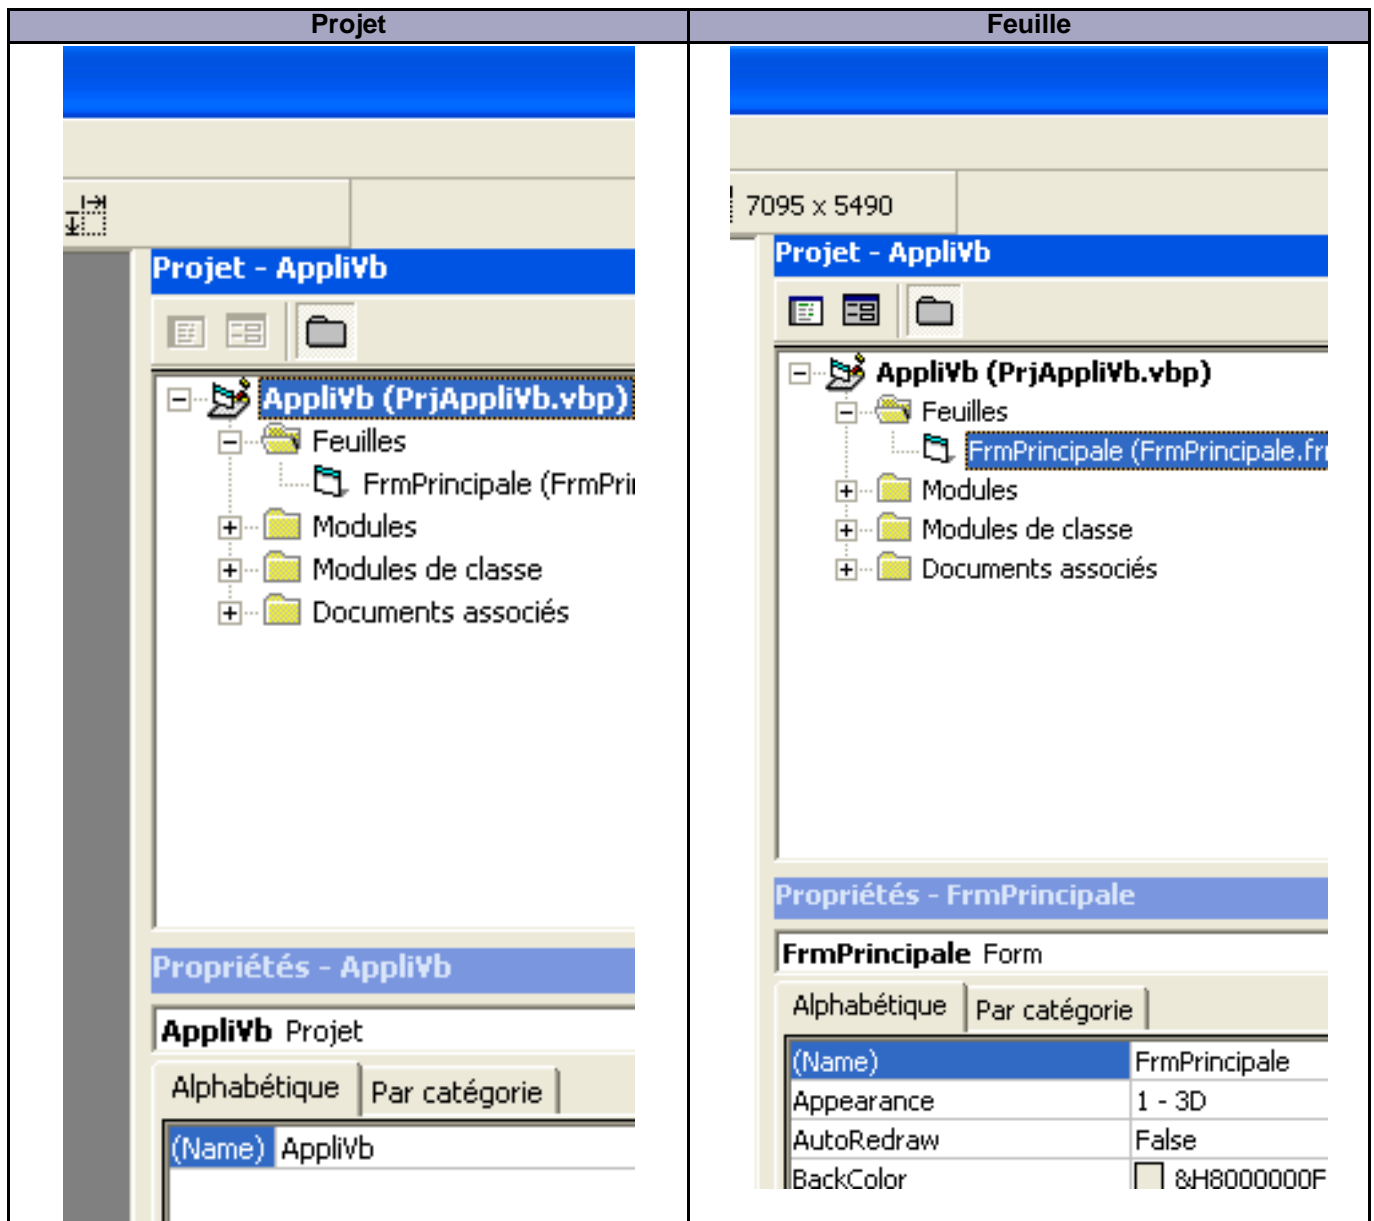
| Projet | Feuille |
|---|---|
| Projet - AppliVb<br>AppliVb (PrjAppliVb.vbp)<br>Feuilles<br>FrmPrincipale (FrmPri<br>Modules<br>Modules de classe<br>Documents associés<br>Propriétés - AppliVb<br>AppliVb Projet<br>Alphabétique Par catégorie<br>(Name) AppliVb | 7095 x 5490<br>Projet - AppliVb<br>AppliVb (PrjAppliVb.vbp)<br>Feuilles<br>FrmPrincipale (FrmPrincipale.fr<br>Modules<br>Modules de classe<br>Documents associés<br>Propriétés - FrmPrincipale<br>FrmPrincipale Form<br>Alphabétique Par catégorie<br>(Name) FrmPrincipale<br>Appearance 1 - 3D<br>AutoRedraw False<br>BackColor &H8000000F |